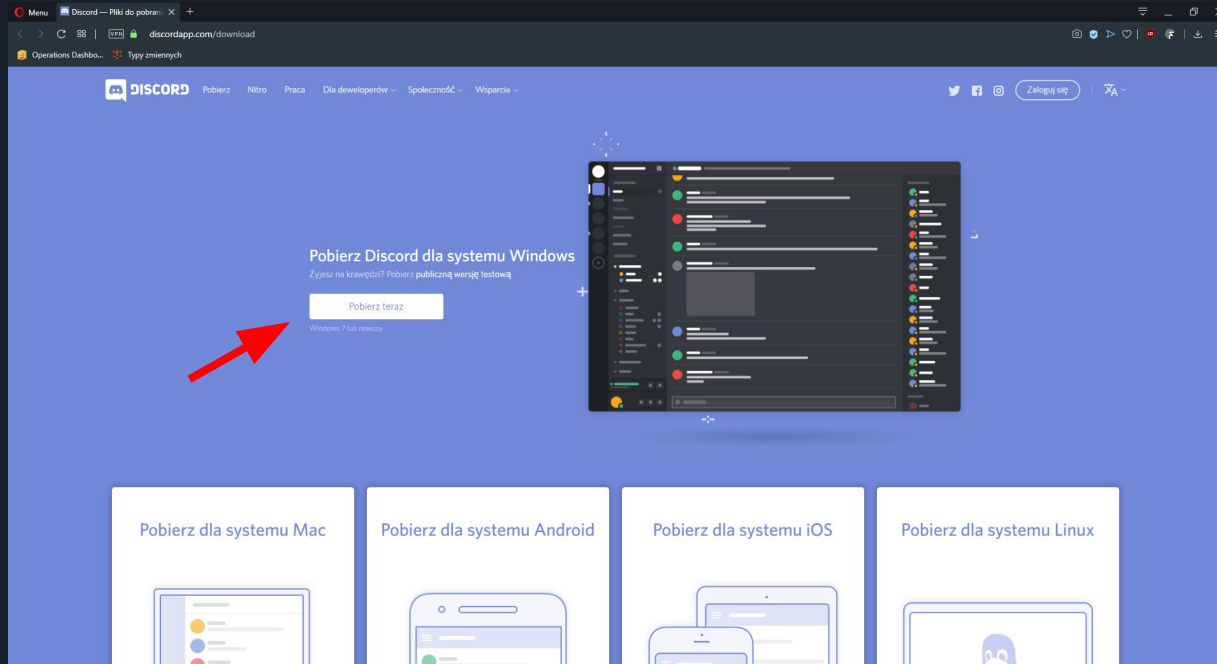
Menu
Discord — Pliki do pobrani
VPN discordapp.com/download
Operations Dashbo...
Typy zmiennych

DISCORD Pobierz Nitro Praca Dla deweloperów Społeczność Wsparcie
Zaloguj się

Pobierz Discord dla systemu Windows
Żyjesz na krawędzi? Pobierz publiczną wersję testową

Pobierz teraz
Windows 7 lub nowszy

Pobierz dla systemu Mac

Pobierz dla systemu Android

Pobierz dla systemu iOS

Pobierz dla systemu Linux